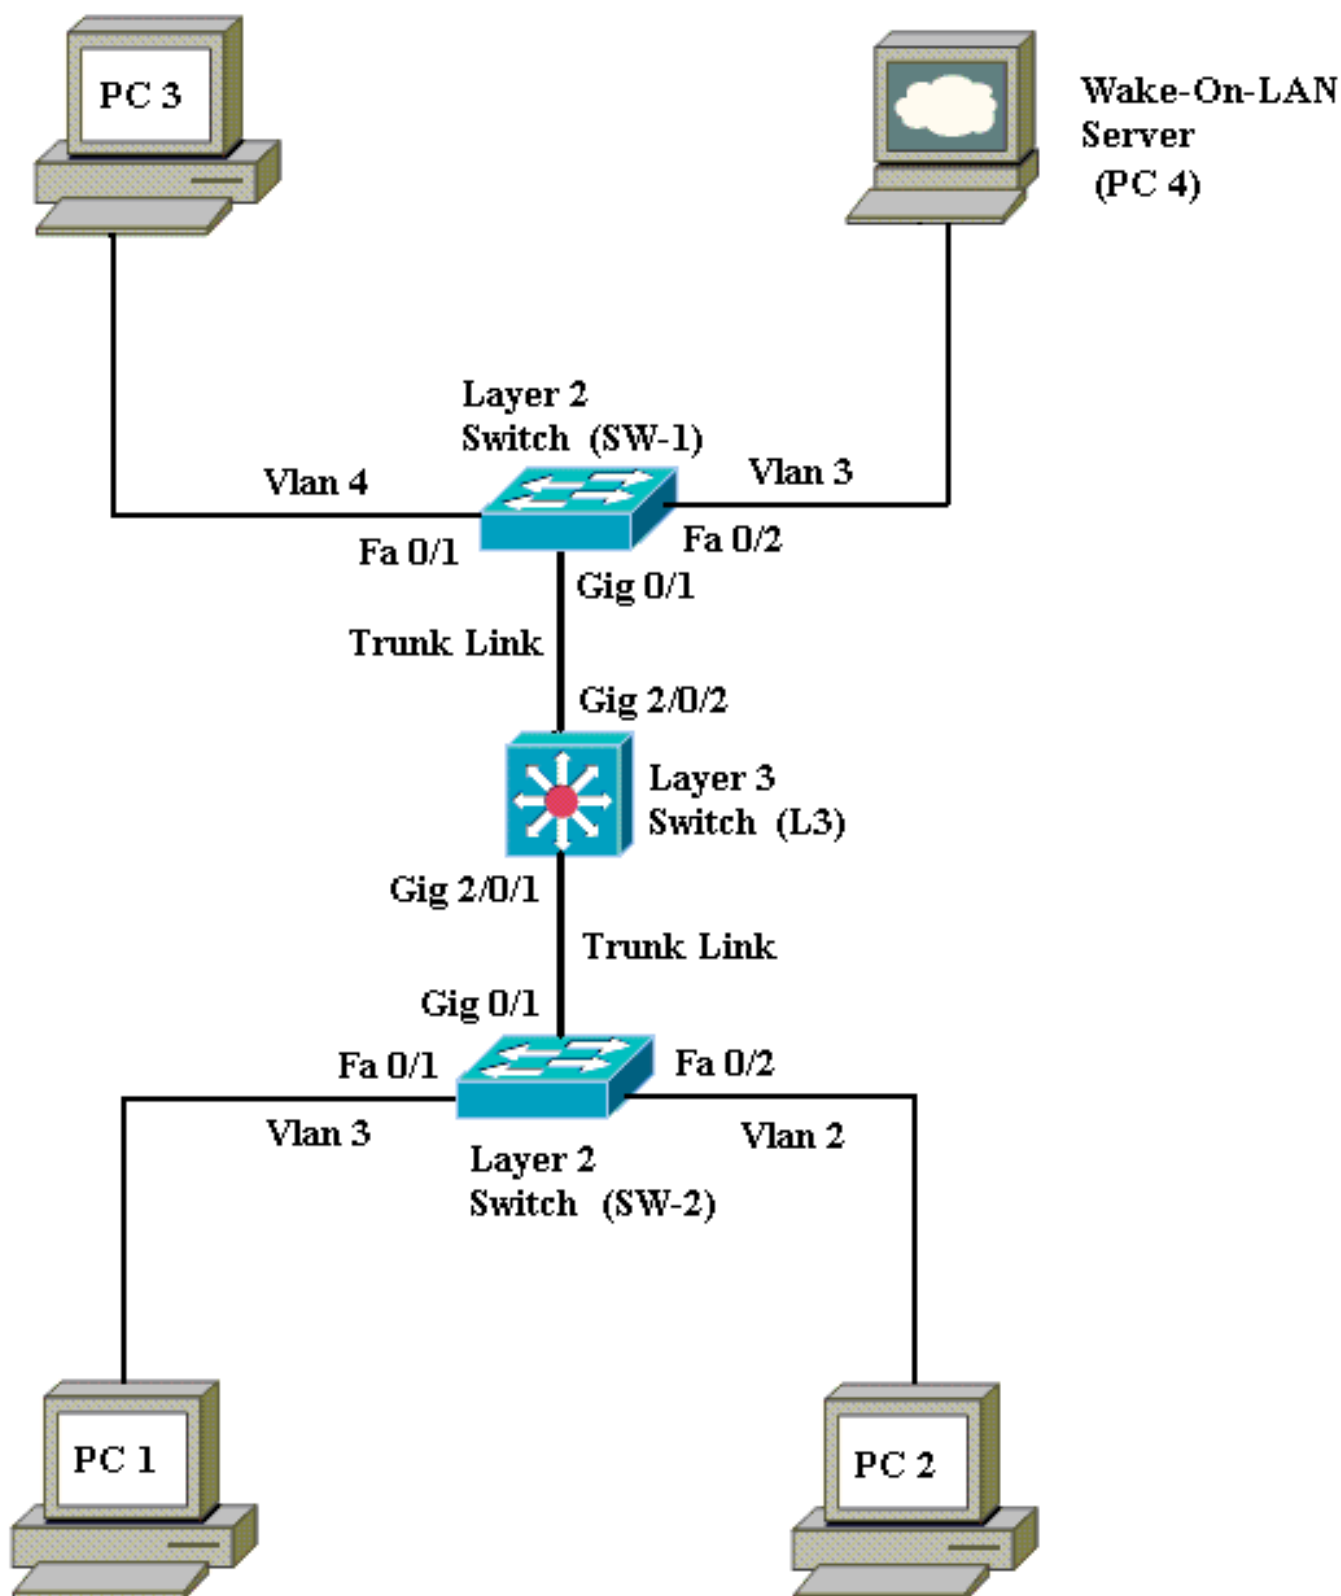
PC 3

Wake-On-LAN Server (PC 4)

Layer 2 Switch (SW-1)

Vlan 4

Vlan 3

Fa 0/1

Fa 0/2

Gig 0/1

Trunk Link

Gig 2/0/2

Layer 3 Switch (L3)

Gig 2/0/1

Trunk Link

Gig 0/1

Fa 0/1

Fa 0/2

Vlan 3

Vlan 2

Layer 2 Switch (SW-2)

PC 1

PC 2